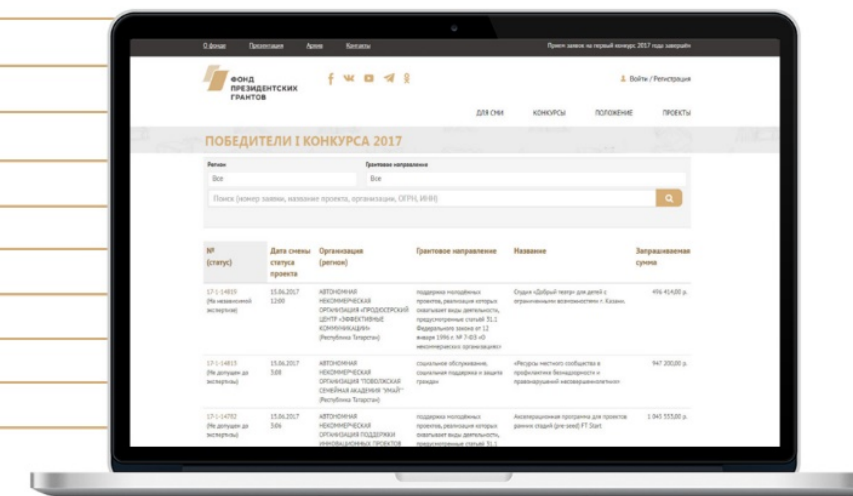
О фонде Презентации Архив Контакты Прием заявок на первый конкурс 2017 года завершён

ФОНД ПРЕЗИДЕНТСКИХ ГРАНТОВ

Войти / Регистрация

ДЛЯ СМИ КОНКУРСЫ ПОЛОЖЕНИЕ ПРОЕКТЫ

ПОБЕДИТЕЛИ I КОНКУРСА 2017

Регион
Все

Грантовое направление
Все

Поиск (номер заявки, название проекта, организации, ОГРН, ИНН)

| № (статус) | Дата смены статуса проекта | Организация (регион) | Грантовое направление | Название | Запрашиваемая сумма |
|---|---|---|---|---|---|
| 17-1-14815 (На независимой экспертизе) | 15.06.2017 12:00 | АВТОНОМНАЯ НЕКОММЕРЧЕСКАЯ ОРГАНИЗАЦИЯ «ПРОДЮСЕРСКИЙ ЦЕНТР «ЭФФЕКТИВНЫЕ КОММУНИКАЦИИ» (Республика Татарстан) | поддержка молодёжных проектов, реализация которых охватывает виды деятельности, предусмотренные статьей 31.1 Федерального закона от 12 января 1996 г. № 7-ФЗ «О некоммерческих организациях» | Студия «Добрый театр» для детей с ограниченными возможностями г. Казани. | 496 414,00 р. |
| 17-1-14813 (Не допущен до экспертизы) | 15.06.2017 3:08 | АВТОНОМНАЯ НЕКОММЕРЧЕСКАЯ ОРГАНИЗАЦИЯ "ПОВОЛЖСКАЯ СЕМЕЙНАЯ АКАДЕМИЯ "ИМАЙ" (Республика Татарстан) | социальное обслуживание, социальная поддержка и защита граждан | «Ресурсы местного сообщества в профилактике безнадзорности и правонарушений несовершеннолетних» | 947 200,00 р. |
| 17-1-14792 (Не допущен до экспертизы) | 15.06.2017 3:06 | АВТОНОМНАЯ НЕКОММЕРЧЕСКАЯ ОРГАНИЗАЦИЯ ПОДДЕРЖКИ ИННОВАЦИОННЫХ ПРОЕКТОВ | поддержка молодёжных проектов, реализация которых охватывает виды деятельности, предусмотренные статьей 31.1 | Акселерационная программа для проектов ранних стадий (pre-seed) FT Start. | 1 040 553,00 р. |